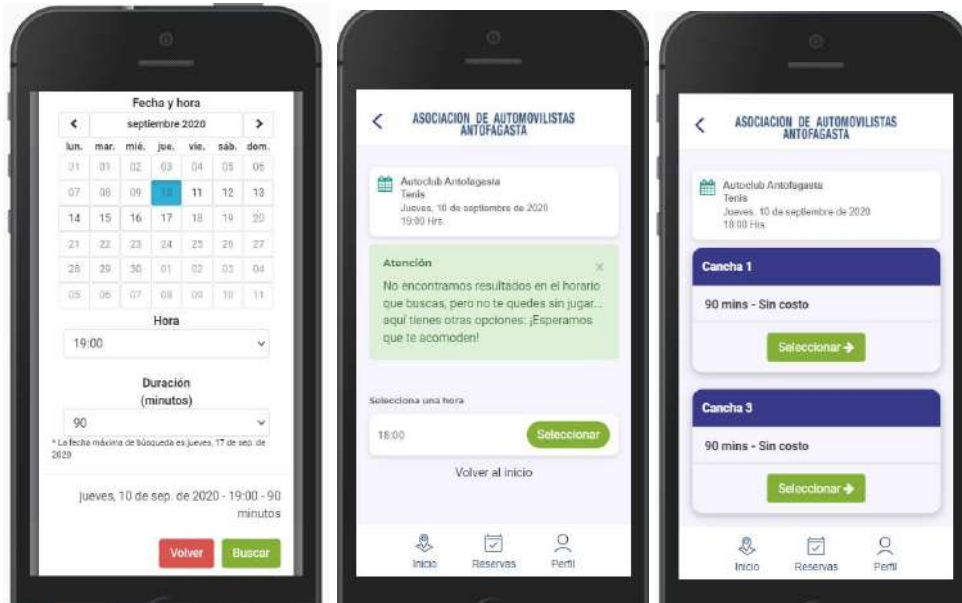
Fecha y hora

<

septiembre 2020

>

| lun. | mar. | mié. | jue. | vie. | sáb. | dom. |
|---|---|---|---|---|---|---|
| 31 | 01 | 02 | 03 | 04 | 05 | 06 |
| 07 | 08 | 09 | 10 | 11 | 12 | 13 |
| 14 | 15 | 16 | 17 | 18 | 19 | 20 |
| 21 | 22 | 23 | 24 | 25 | 26 | 27 |
| 28 | 29 | 30 | 01 | 02 | 03 | 04 |
| 05 | 06 | 07 | 08 | 09 | 10 | 11 |

Hora

19:00

Duración (minutos)

90

* La fecha máxima de búsqueda es jueves, 17 de sep. de 2020

jueves, 10 de sep. de 2020 - 19:00 - 90 minutos

Volver

Buscar

<

ASOCIACION DE AUTOMOVILISTAS ANTOFAGASTA

Autoclub Antofagasta
Tenis
Jueves, 10 de septiembre de 2020
19:00 Hrs.

Atención

×

No encontramos resultados en el horario que buscas, pero no te quedes sin jugar... aquí tienes otras opciones: ¡Esperamos que te acomoden!

Selecciona una hora

18:00

Seleccionar

Volver al inicio

Inicio

Reservas

Perfil

<

ASOCIACION DE AUTOMOVILISTAS ANTOFAGASTA

Autoclub Antofagasta
Tenis
Jueves, 10 de septiembre de 2020
18:00 Hrs.

Cancha 1

90 mins - Sin costo

Seleccionar

Cancha 3

90 mins - Sin costo

Seleccionar

Inicio

Reservas

Perfil